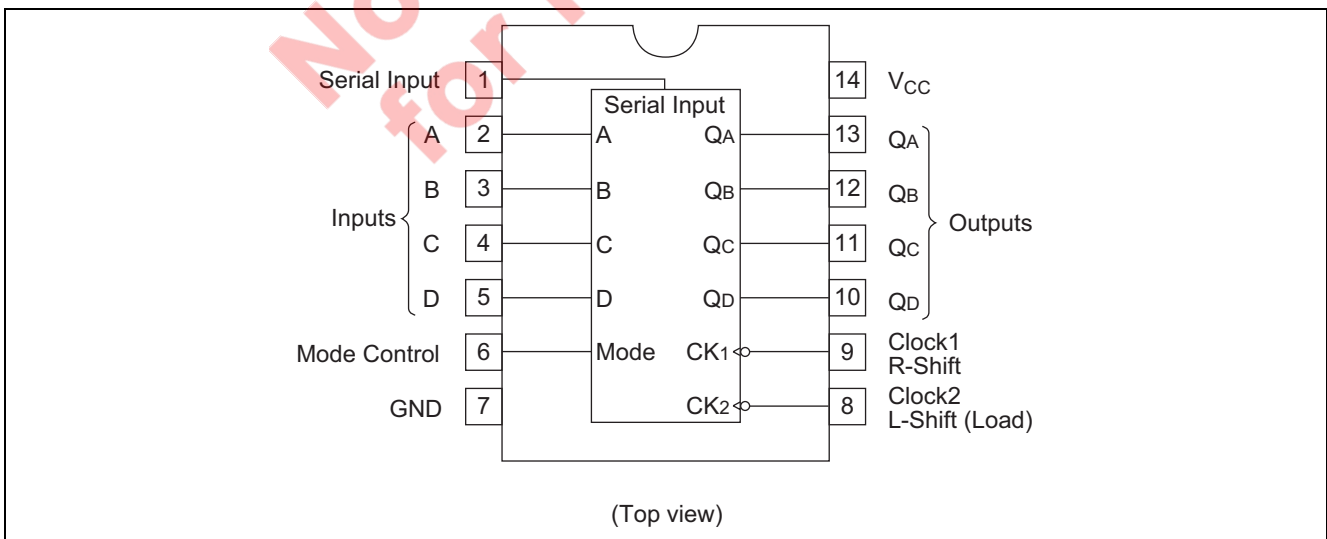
No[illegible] for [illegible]

Serial Input 1

14 $V_{CC}$

Serial Input

Inputs: A 2, B 3, C 4, D 5

A, B, C, D

$Q_A$, $Q_B$, $Q_C$, $Q_D$

13 $Q_A$
12 $Q_B$
11 $Q_C$
10 $Q_D$
Outputs

Mode Control 6

Mode

$CK_1$

9 Clock1 R-Shift

GND 7

$CK_2$

8 Clock2 L-Shift (Load)

(Top view)